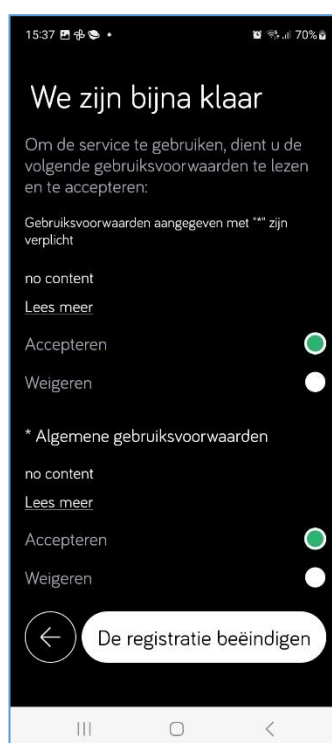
15:37

70%

We zijn bijna klaar

Om de service te gebruiken, dient u de volgende gebruiksvoorwaarden te lezen en te accepteren:

Gebruiksvoorwaarden aangegeven met "*" zijn verplicht

no content

Lees meer

Accepteren

Weigeren

* Algemene gebruiksvoorwaarden

no content

Lees meer

Accepteren

Weigeren

De registratie beëindigen